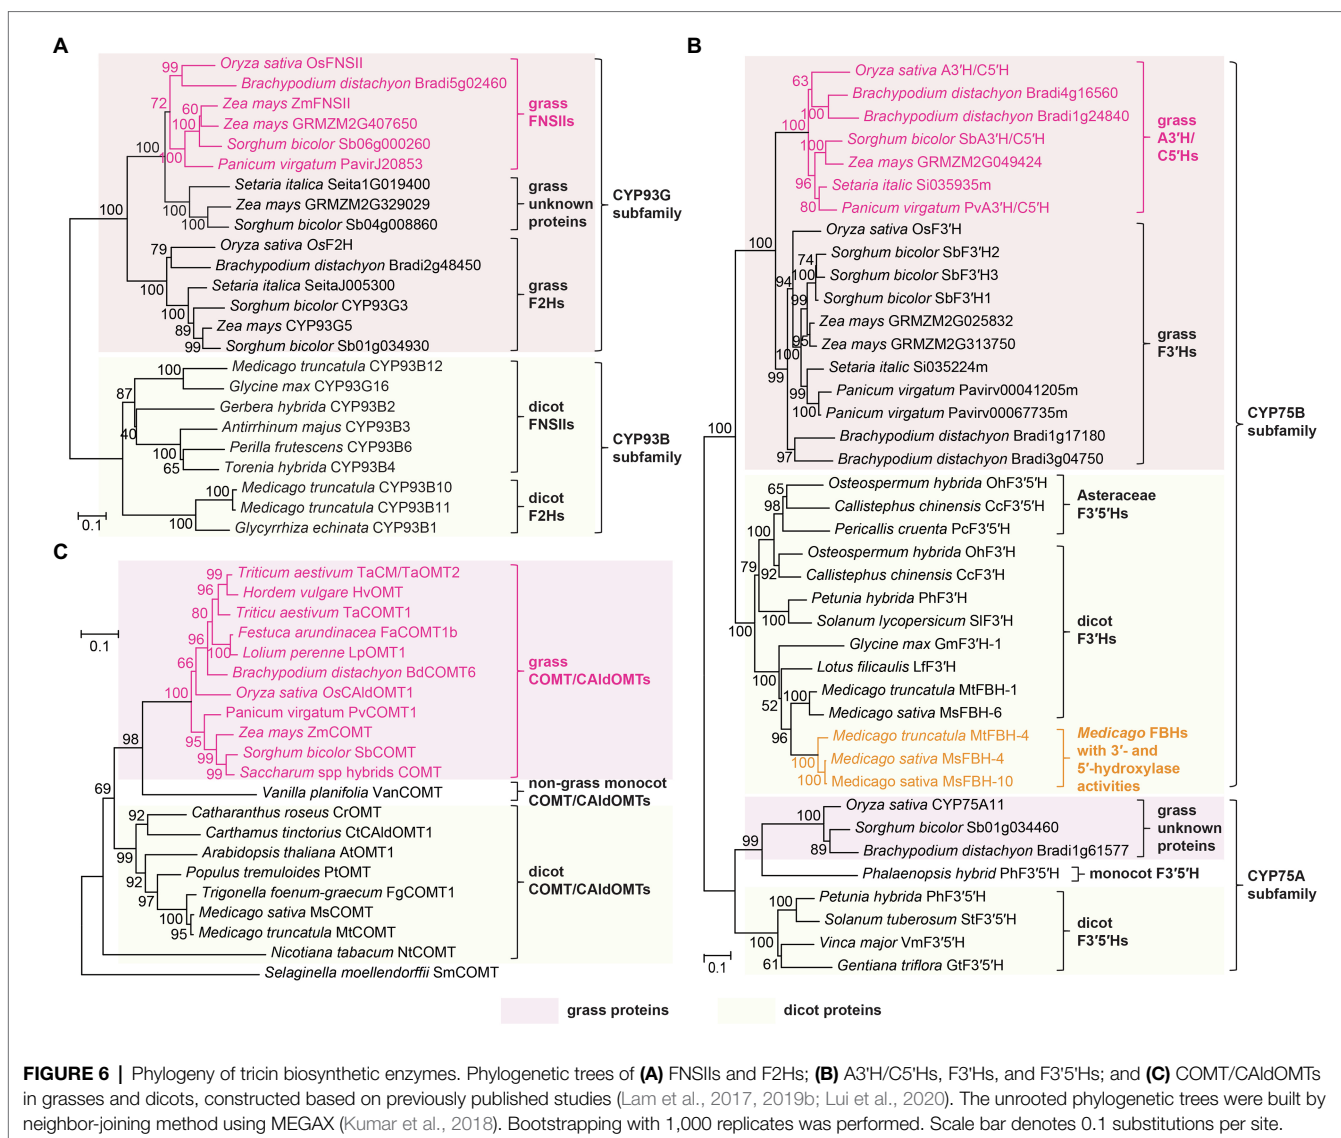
A

99 Oryza sativa OsFNSII
Brachypodium distachyon Bradi5g02460
72 60 Zea mays ZmFNSII
100 Zea mays GRMZM2G407650
Sorghum bicolor Sb06g000260
100 100 Panicum virgatum PavirJ20853
Setaria italica Seita1G019400
100 Zea mays GRMZM2G329029
100 Sorghum bicolor Sb04g008860
100
79 Oryza sativa OsF2H
Brachypodium distachyon Bradi2g48450
100 Setaria italica SeitaJ005300
Sorghum bicolor CYP93G3
100 89 Zea mays CYP93G5
99 Sorghum bicolor Sb01g034930
100 Medicago truncatula CYP93B12
87 Glycine max CYP93G16
Gerbera hybrida CYP93B2
40 Antirrhinum majus CYP93B3
100 Perilla frutescens CYP93B6
65 Torenia hybrida CYP93B4
100 Medicago truncatula CYP93B10
Medicago truncatula CYP93B11
100 Glycyrrhiza echinata CYP93B1
0.1

grass FNSIIs
grass unknown proteins
grass F2Hs
CYP93G subfamily
dicot FNSIIs
dicot F2Hs
CYP93B subfamily

B

63 Oryza sativa A3′H/C5′H
Brachypodium distachyon Bradi4g16560
100 Brachypodium distachyon Bradi1g24840
100 100 Sorghum bicolor SbA3′H/C5′H
Zea mays GRMZM2G049424
96 Setaria italic Si035935m
80 Panicum virgatum PvA3′H/C5′H
100 Oryza sativa OsF3′H
74 Sorghum bicolor SbF3′H2
94 100 Sorghum bicolor SbF3′H3
99 Sorghum bicolor SbF3′H1
Zea mays GRMZM2G025832
95 Zea mays GRMZM2G313750
100 Setaria italic Si035224m
99 99 Panicum virgatum Pavirv00041205m
100 Panicum virgatum Pavirv00067735m
100 Brachypodium distachyon Bradi1g17180
97 Brachypodium distachyon Bradi3g04750
65 Osteospermum hybrida OhF3′5′H
98 Callistephus chinensis CcF3′5′H
100 Pericallis cruenta PcF3′5′H
Osteospermum hybrida OhF3′H
79 92 Callistephus chinensis CcF3′H
Petunia hybrida PhF3′H
100 100 Solanum lycopersicum SlF3′H
Glycine max GmF3′H-1
Lotus filicaulis LfF3′H
100 100 Medicago truncatula MtFBH-1
52 Medicago sativa MsFBH-6
96 Medicago truncatula MtFBH-4
100 Medicago sativa MsFBH-4
100 Medicago sativa MsFBH-10
Oryza sativa CYP75A11
100 Sorghum bicolor Sb01g034460
99 89 Brachypodium distachyon Bradi1g61577
Phalaenopsis hybrid PhF3′5′H
100 Petunia hybrida PhF3′5′H
Solanum tuberosum StF3′5′H
100 Vinca major VmF3′5′H
61 Gentiana triflora GtF3′5′H
0.1

grass A3′H/ C5′Hs
grass F3′Hs
Asteraceae F3′5′Hs
dicot F3′Hs
Medicago FBHs with 3′- and 5′-hydroxylase activities
CYP75B subfamily
grass unknown proteins
monocot F3′5′H
dicot F3′5′Hs
CYP75A subfamily

C

0.1
99 Triticum aestivum TaCM/TaOMT2
96 Hordem vulgare HvOMT
80 Triticu aestivum TaCOMT1
96 Festuca arundinacea FaCOMT1b
100 Lolium perenne LpOMT1
66 Brachypodium distachyon BdCOMT6
100 Oryza sativa OsCAldOMT1
Panicum virgatum PvCOMT1
98 95 Zea mays ZmCOMT
99 Sorghum bicolor SbCOMT
99 Saccharum spp hybrids COMT
69 Vanilla planifolia VanCOMT
92 Catharanthus roseus CrOMT
Carthamus tinctorius CtCAldOMT1
99 Arabidopsis thaliana AtOMT1
92 Populus tremuloides PtOMT
97 Trigonella foenum-graecum FgCOMT1
100 Medicago sativa MsCOMT
95 Medicago truncatula MtCOMT
Nicotiana tabacum NtCOMT
Selaginella moellendorffii SmCOMT

grass COMT/CAldOMTs
non-grass monocot COMT/CAldOMTs
dicot COMT/CAldOMTs

grass proteins
dicot proteins

FIGURE 6 | Phylogeny of tricin biosynthetic enzymes. Phylogenetic trees of (A) FNSIIs and F2Hs; (B) A3′H/C5′Hs, F3′Hs, and F3′5′Hs; and (C) COMT/CAldOMTs in grasses and dicots, constructed based on previously published studies (Lam et al., 2017, 2019b; Lui et al., 2020). The unrooted phylogenetic trees were built by neighbor-joining method using MEGAX (Kumar et al., 2018). Bootstrapping with 1,000 replicates was performed. Scale bar denotes 0.1 substitutions per site.